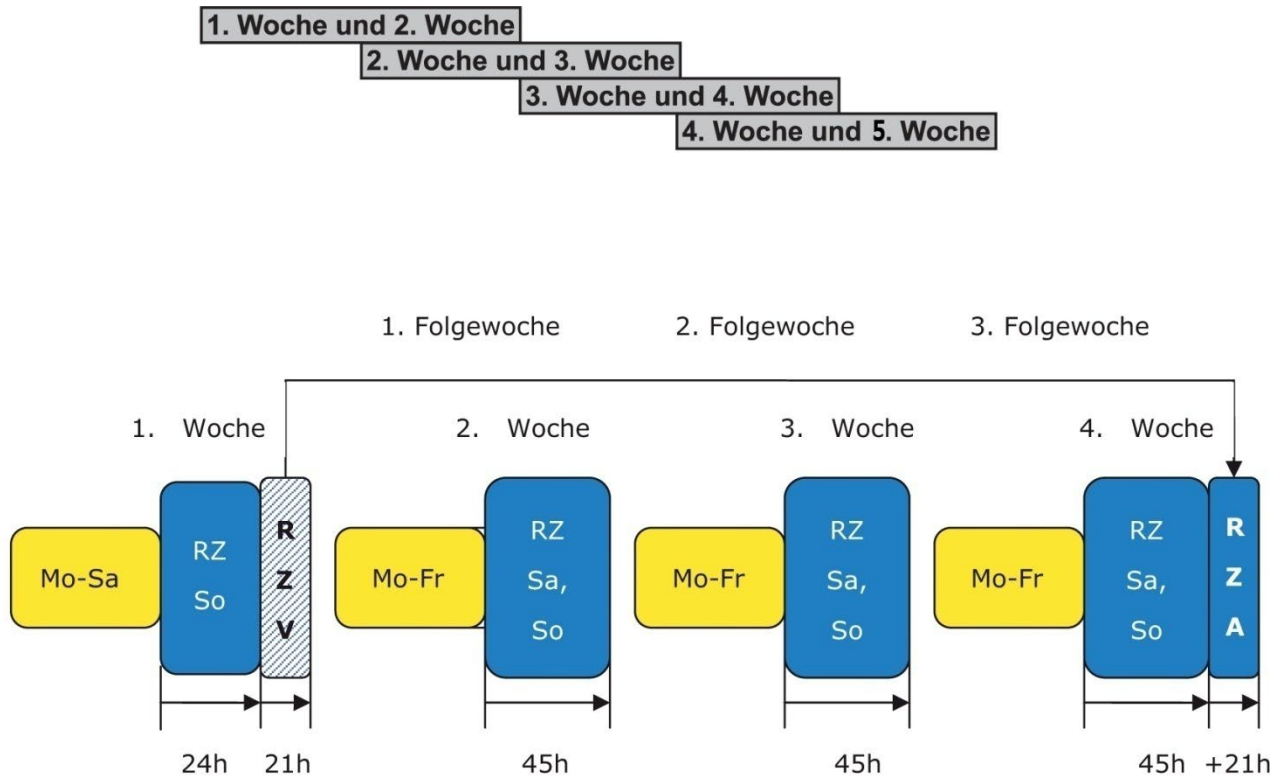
1. Woche und 2. Woche
2. Woche und 3. Woche
3. Woche und 4. Woche
4. Woche und 5. Woche

1. Folgewoche 2. Folgewoche 3. Folgewoche

1. Woche
Mo-Sa
RZ So
R Z V
24h 21h

2. Woche
Mo-Fr
RZ Sa, So
45h

3. Woche
Mo-Fr
RZ Sa, So
45h

4. Woche
Mo-Fr
RZ Sa, So
R Z A
45h +21h